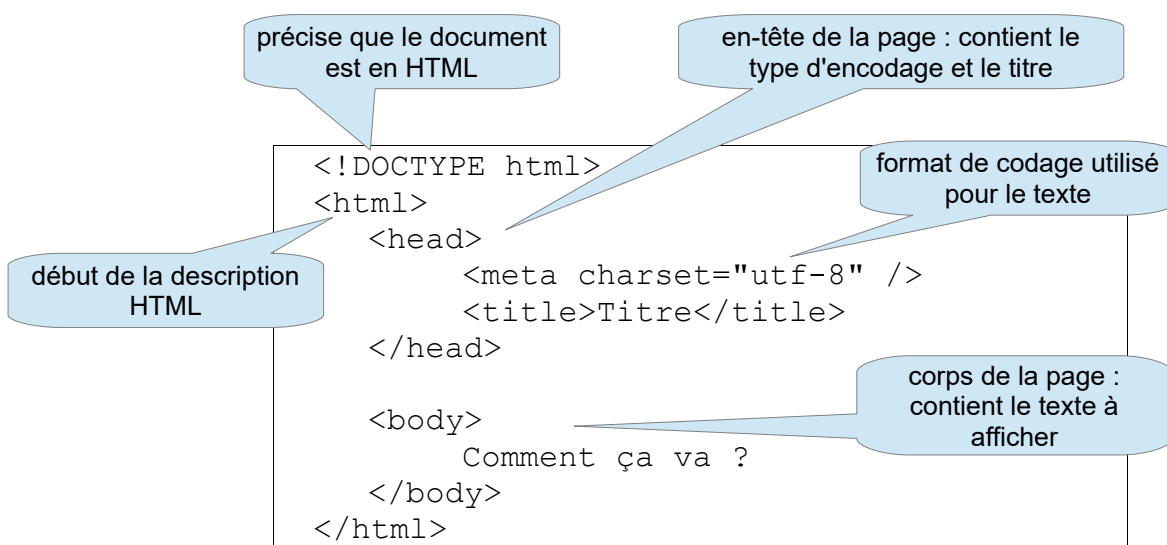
précise que le document est en HTML

en-tête de la page : contient le type d'encodage et le titre

<!DOCTYPE html>

format de codage utilisé pour le texte

<html>

début de la description HTML

<head>
<meta charset="utf-8" />
<title>Titre</title>
</head>

corps de la page : contient le texte à afficher

<body>
Comment ça va ?
</body>
</html>